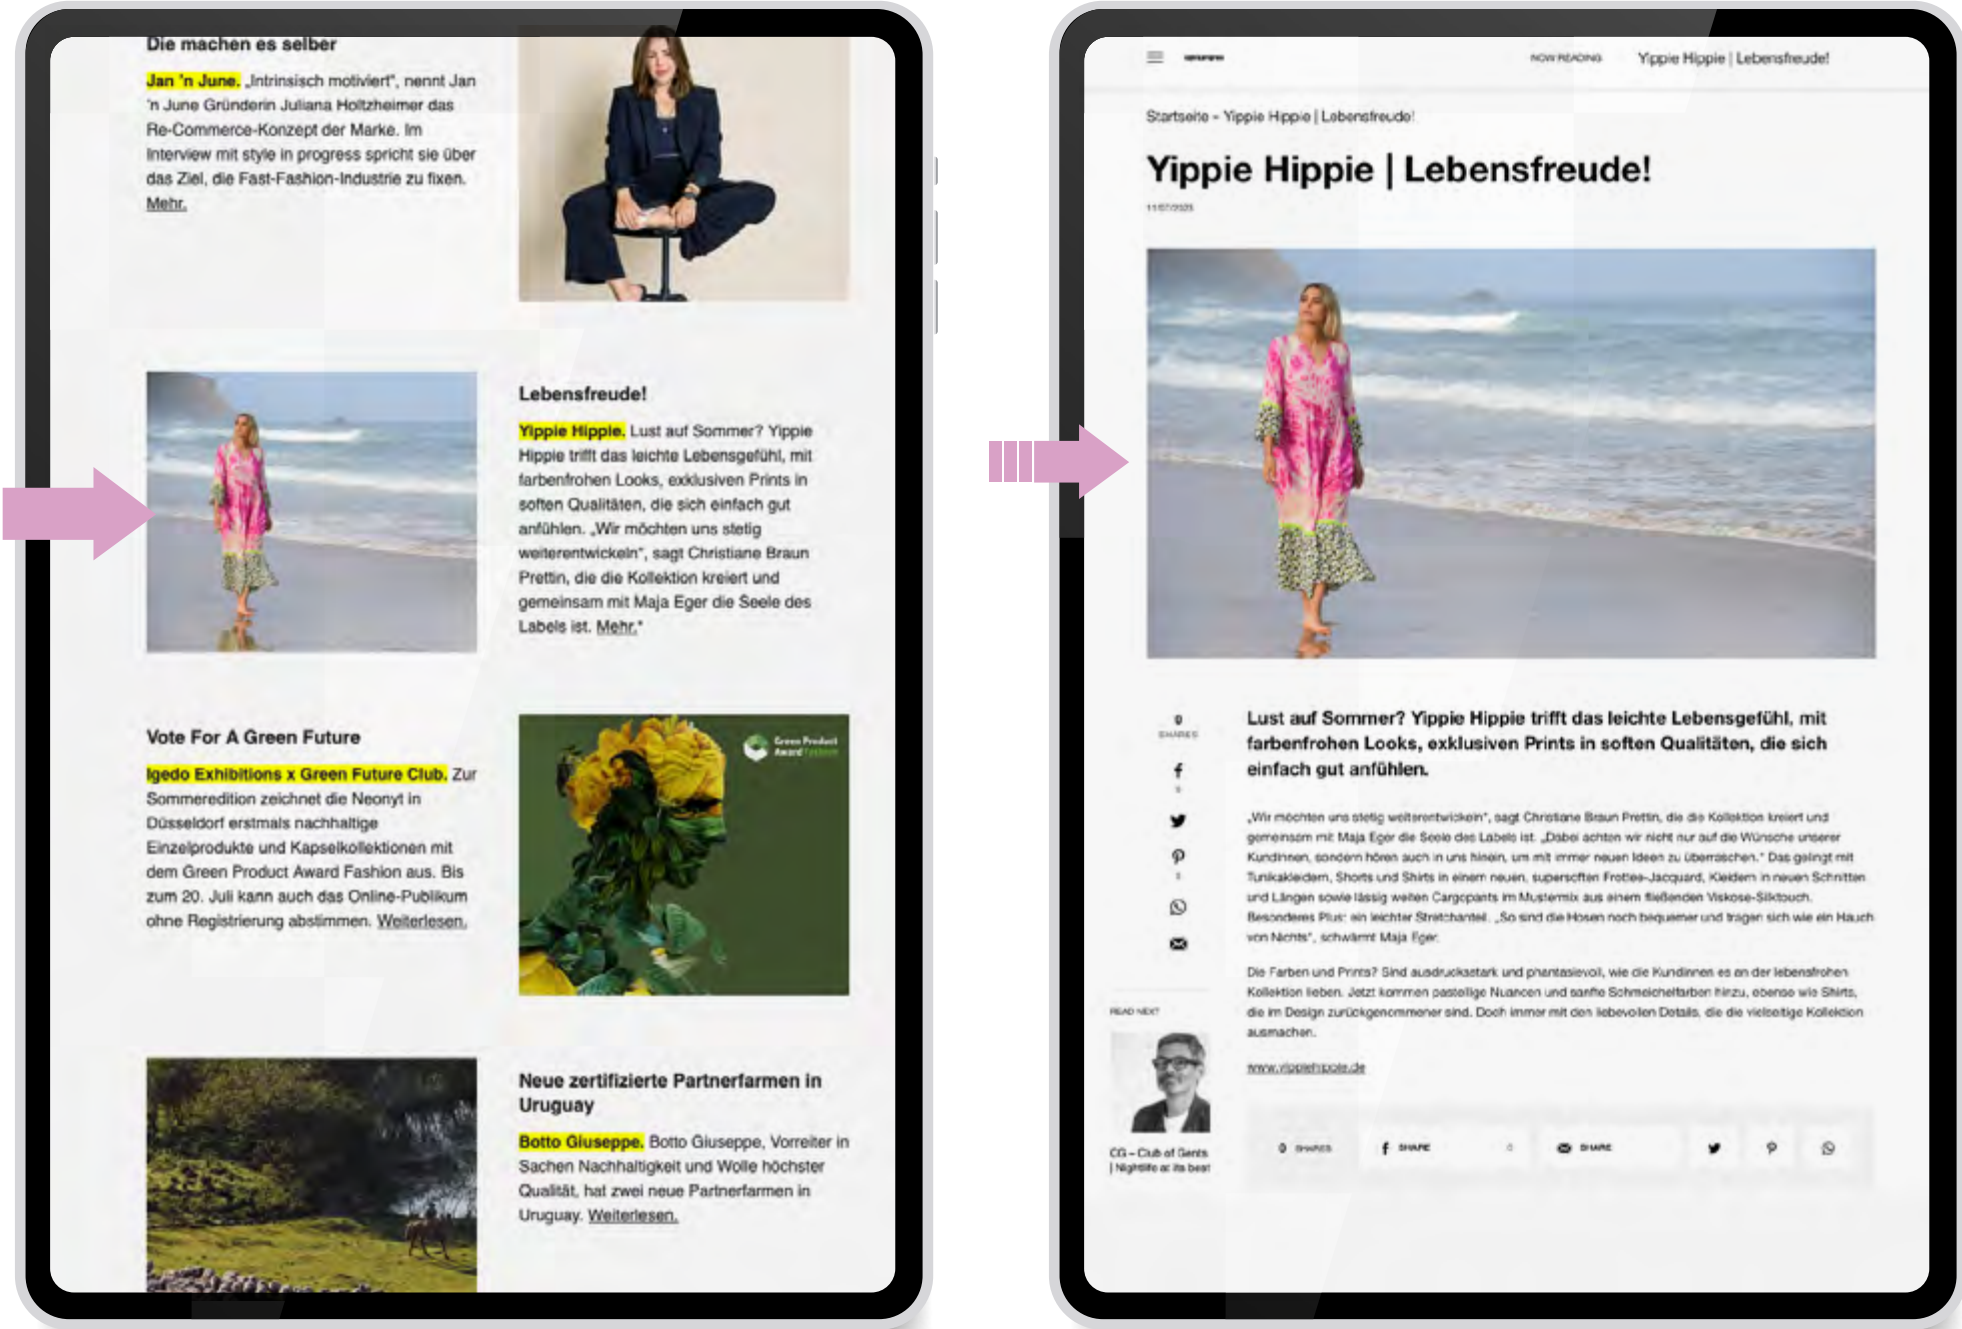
Die machen es selber

Jan 'n June. „Intrinsisch motiviert", nennt Jan 'n June Gründerin Juliana Holtzheimer das Re-Commerce-Konzept der Marke. Im Interview mit style in progress spricht sie über das Ziel, die Fast-Fashion-Industrie zu fixen. Mehr.

Lebensfreude!

Yippie Hippie. Lust auf Sommer? Yippie Hippie trifft das leichte Lebensgefühl, mit farbenfrohen Looks, exklusiven Prints in soften Qualitäten, die sich einfach gut anfühlen. „Wir möchten uns stetig weiterentwickeln", sagt Christiane Braun Prettin, die die Kollektion kreiert und gemeinsam mit Maja Eger die Seele des Labels ist. Mehr."

Vote For A Green Future

Igedo Exhibitions x Green Future Club. Zur Sommeredition zeichnet die Neonyt in Düsseldorf erstmals nachhaltige Einzelprodukte und Kapselkollektionen mit dem Green Product Award Fashion aus. Bis zum 20. Juli kann auch das Online-Publikum ohne Registrierung abstimmen. Weiterlesen.

Green Product Award Fashion

Neue zertifizierte Partnerfarmen in Uruguay

Botto Giuseppe. Botto Giuseppe, Vorreiter in Sachen Nachhaltigkeit und Wolle höchster Qualität, hat zwei neue Partnerfarmen in Uruguay. Weiterlesen.

NOW READING Yippie Hippie | Lebensfreude!

Startseite - Yippie Hippie | Lebensfreude!

Yippie Hippie | Lebensfreude!

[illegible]

0 SHARES

Lust auf Sommer? Yippie Hippie trifft das leichte Lebensgefühl, mit farbenfrohen Looks, exklusiven Prints in soften Qualitäten, die sich einfach gut anfühlen.

„Wir möchten uns stetig weiterentwickeln", sagt Christiane Braun Prettin, die die Kollektion kreiert und gemeinsam mit Maja Eger die Seele des Labels ist. „Dabei achten wir nicht nur auf die Wünsche unserer Kundinnen, sondern hören auch in uns hinein, um mit immer neuen Ideen zu überraschen." Das gelingt mit Tunikakleidern, Shorts und Shirts in einem neuen, superscften Frottee-Jacquard, Kleidern in neuen Schnitten und Längen sowie lässig weiten Cargopants im Mustermix aus einem fließenden Viskose-Silktouch. Besonderes Plus: ein leichter Strickmantel. „So sind die Hosen noch bequemer und tragen sich wie ein Hauch von Nichts", schwärmt Maja Eger.

Die Farben und Prints? Sind ausdrucksstark und phantasievoll, wie die Kundinnen es an der lebensfrohen Kollektion lieben. Jetzt kommen pastellige Nuancen und sanfte Schmeichelfarben hinzu, ebenso wie Shirts, die im Design zurückgenommener sind. Doch immer mit den liebevollen Details, die die vielseitige Kollektion ausmachen.

www.yippiehippie.de

READ NEXT

CG – Club of Gents | Nightlife at its best

0 SHARES SHARE 0 SHARE